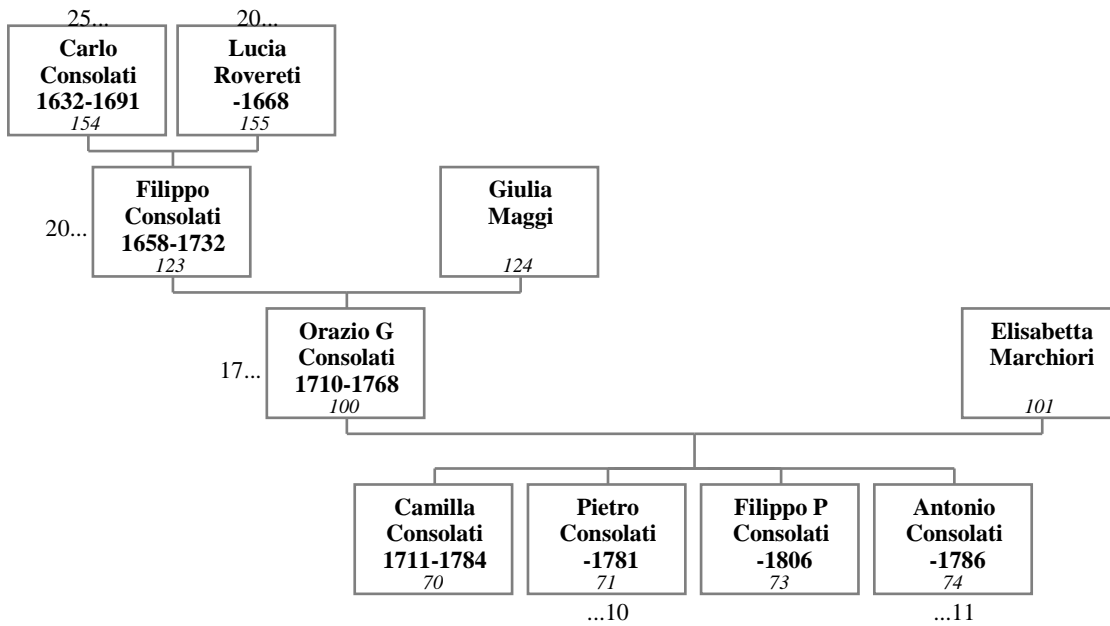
25...

**Carlo Consolati 1632-1691**
*154*

20...

**Lucia Rovereti -1668**
*155*

20...

**Filippo Consolati 1658-1732**
*123*

**Giulia Maggi**
*124*

17...

**Orazio G Consolati 1710-1768**
*100*

**Elisabetta Marchiori**
*101*

**Camilla Consolati 1711-1784**
*70*

**Pietro Consolati -1781**
*71*

...10

**Filippo P Consolati -1806**
*73*

**Antonio Consolati -1786**
*74*

...11